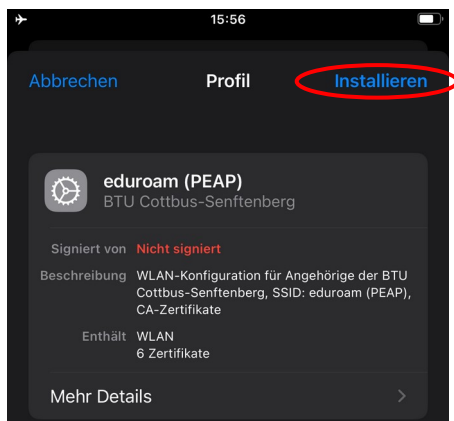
15:56

Abbrechen Profil Installieren

eduroam (PEAP)
BTU Cottbus-Senftenberg

Signiert von Nicht signiert
Beschreibung WLAN-Konfiguration für Angehörige der BTU Cottbus-Senftenberg, SSID: eduroam (PEAP), CA-Zertifikate
Enthält WLAN
6 Zertifikate

Mehr Details